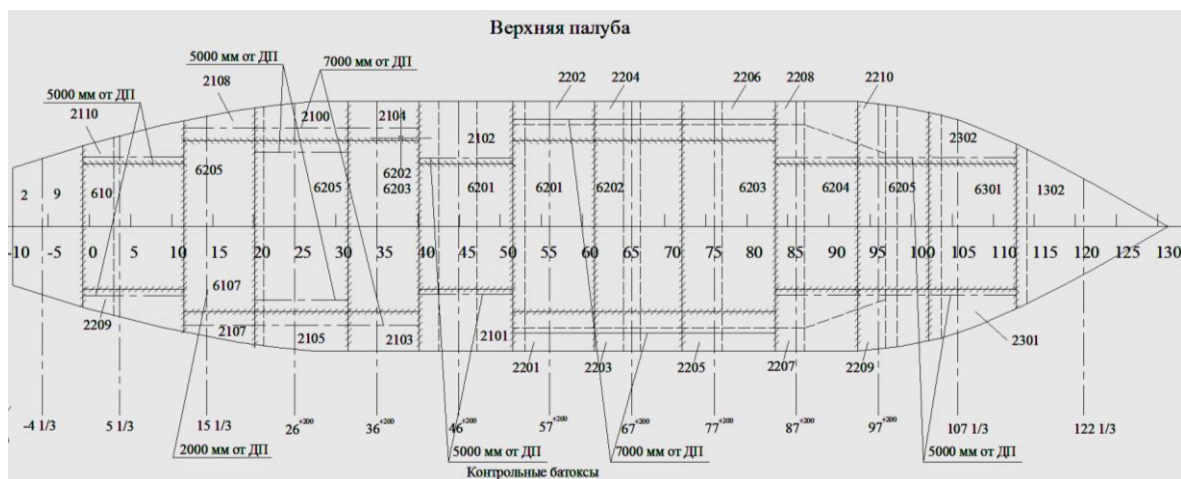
Верхняя палуба

5000 мм от ДП
7000 мм от ДП
5000 мм от ДП
2108
2110
2100
2104
2102
2202
2204
2206
2208
2210
2302
6205
6205
6202
6203
6201
6201
6202
6203
6204
6205
6301
1302
2
9
610

-10 -5 0 5 10 15 20 25 30 35 40 45 50 55 60 65 70 75 80 85 90 95 100 105 110 115 120 125 130

6107
2209
2107
2105
2103
2101
2201
2203
2205
2207
2209
2301

-4 1/3
5 1/3
15 1/3
$26^{+200}$
$36^{+200}$
$46^{+200}$
$57^{+200}$
$67^{+200}$
$77^{+200}$
$87^{+200}$
$97^{+200}$
107 1/3
122 1/3

2000 мм от ДП
5000 мм от ДП
7000 мм от ДП
5000 мм от ДП
Контрольные батоксы